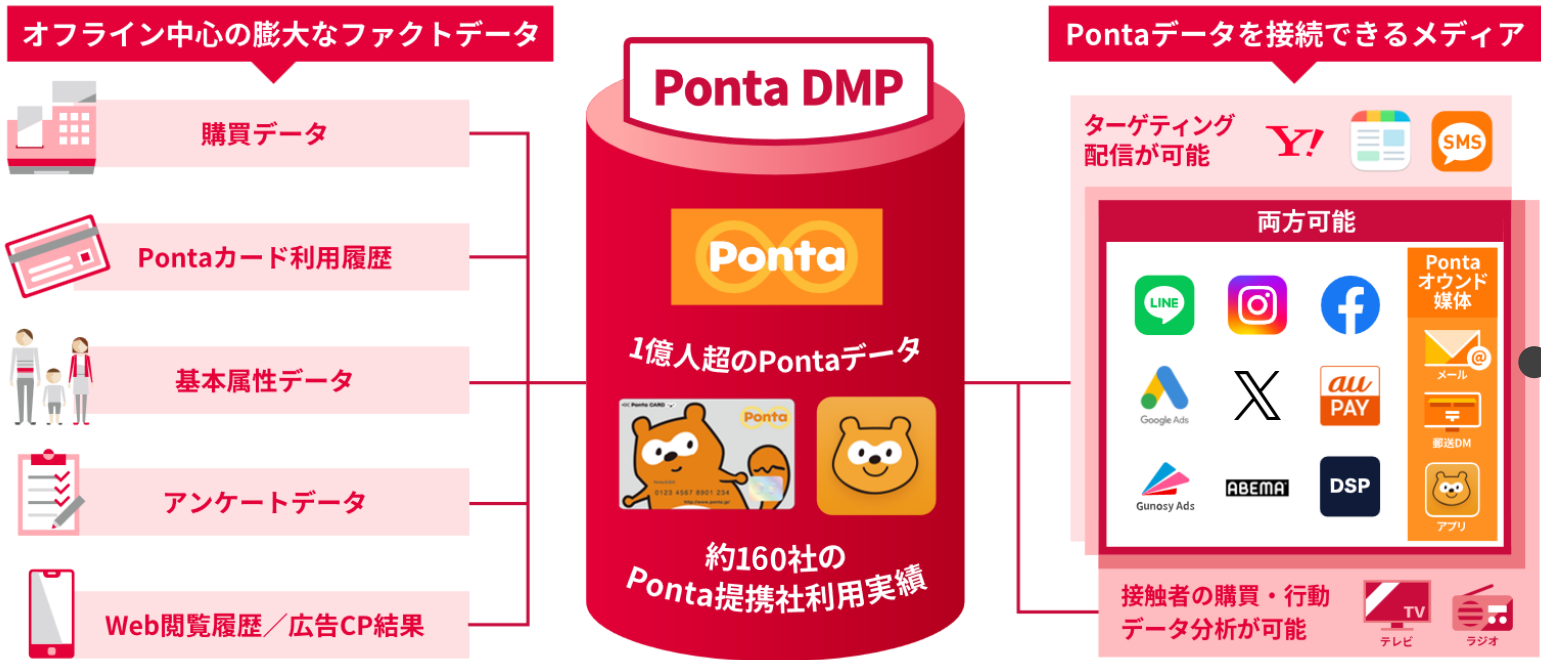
オフライン中心の膨大なファクトデータ

購買データ

Pontaカード利用履歴

基本属性データ

アンケートデータ

Web閲覧履歴／広告CP結果

Ponta DMP

Ponta

1億人超のPontaデータ

Ponta CARD

Ponta

0123 4567 8901 234

約160社の
Ponta提携社利用実績

Pontaデータを接続できるメディア

ターゲティング
配信が可能

Y!

SMS

両方可能

LINE

Google Ads

au PAY

Gunosy Ads

ABEMA

DSP

Ponta
オウンド
媒体

メール

郵送DM

アプリ

接触者の購買・行動
データ分析が可能

TV

テレビ

ラジオ